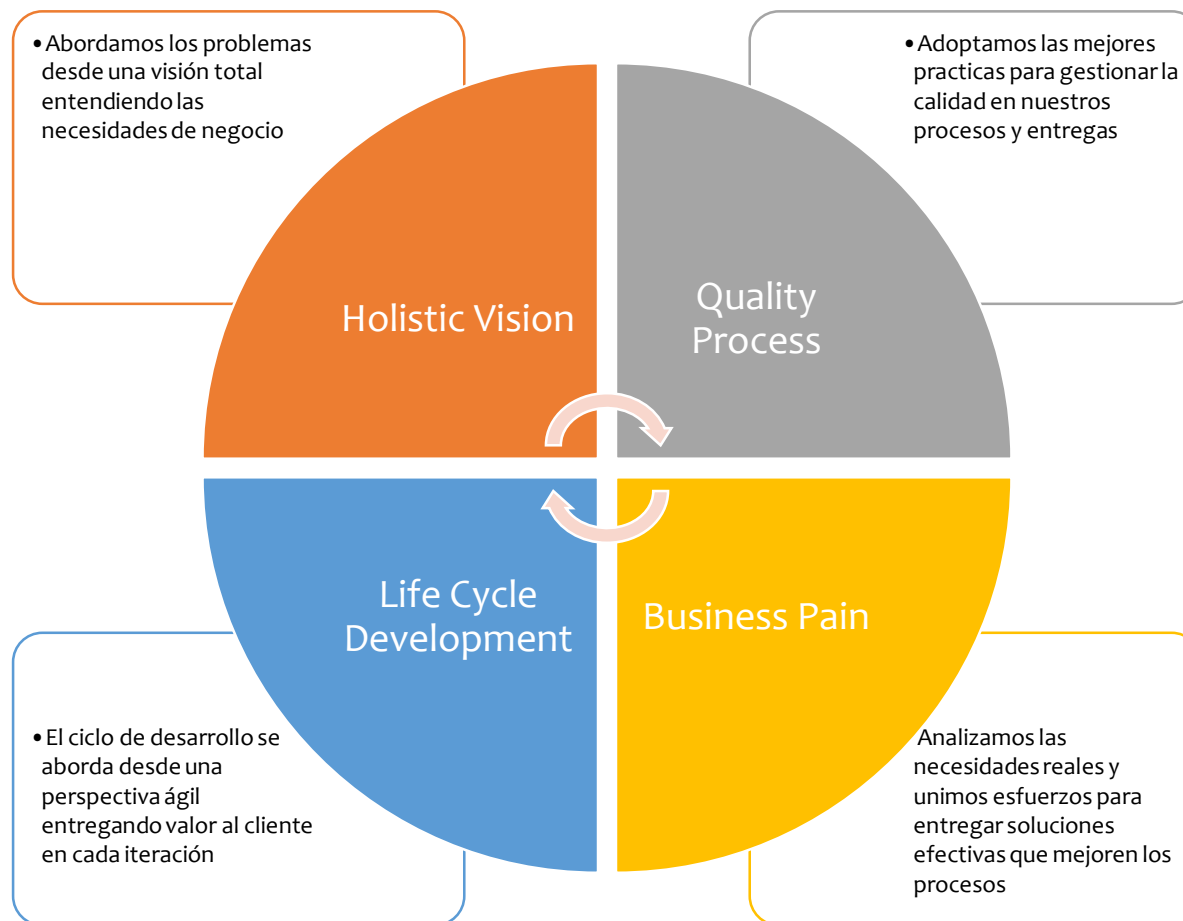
• Abordamos los problemas desde una visión total entendiendo las necesidades de negocio

• Adoptamos las mejores practicas para gestionar la calidad en nuestros procesos y entregas

Holistic Vision

Quality Process

Life Cycle Development

Business Pain

• El ciclo de desarrollo se aborda desde una perspectiva ágil entregando valor al cliente en cada iteración

Analizamos las necesidades reales y unimos esfuerzos para entregar soluciones efectivas que mejoren los procesos